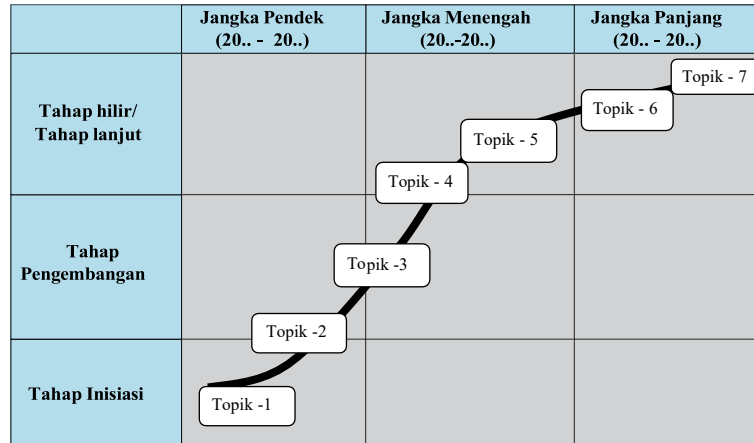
| | Jangka Pendek (20.. - 20..) | Jangka Menengah (20..-20..) | Jangka Panjang (20.. - 20..) |
|---|---|---|---|
| Tahap hilir/ Tahap lanjut | | | |
| Tahap Pengembangan | | | |
| Tahap Inisiasi | | | |

Topik -1
Topik -2
Topik -3
Topik - 4
Topik - 5
Topik - 6
Topik - 7